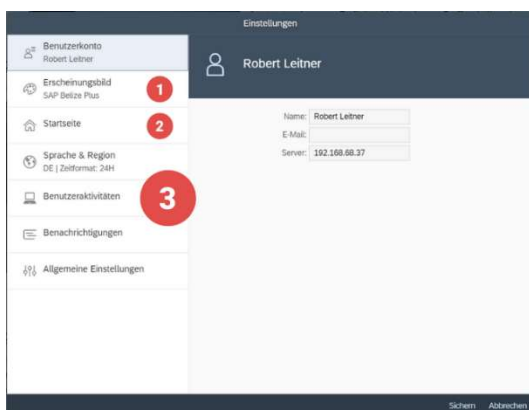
Einstellungen

Benutzerkonto
Robert Leitner

Erscheinungsbild
SAP Belize Plus

1

Startseite

2

Sprache & Region
DE | Zeitformat: 24H

Benutzeraktivitäten

3

Benachrichtigungen

Allgemeine Einstellungen

Robert Leitner

Name: Robert Leitner
E-Mail:
Server: 192.168.68.37

Sichern Abbrechen